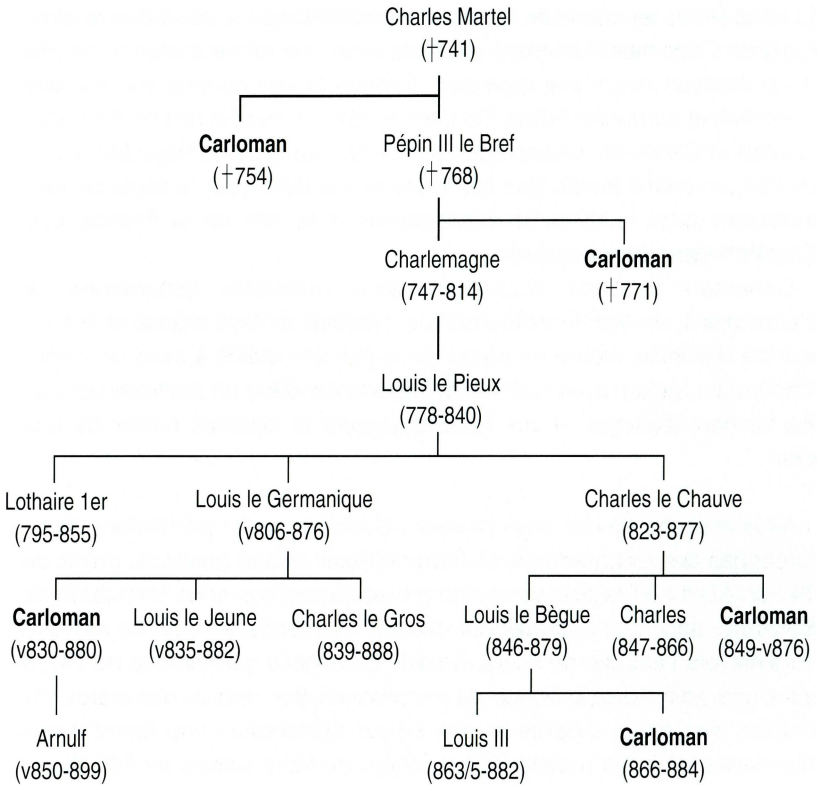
Charles Martel
(†741)

**Carloman**
(†754)

Pépin III le Bref
(†768)

Charlemagne
(747-814)

**Carloman**
(†771)

Louis le Pieux
(778-840)

Lothaire 1er
(795-855)

Louis le Germanique
(v806-876)

Charles le Chauve
(823-877)

**Carloman**
(v830-880)

Louis le Jeune
(v835-882)

Charles le Gros
(839-888)

Louis le Bègue
(846-879)

Charles
(847-866)

**Carloman**
(849-v876)

Arnulf
(v850-899)

Louis III
(863/5-882)

**Carloman**
(866-884)